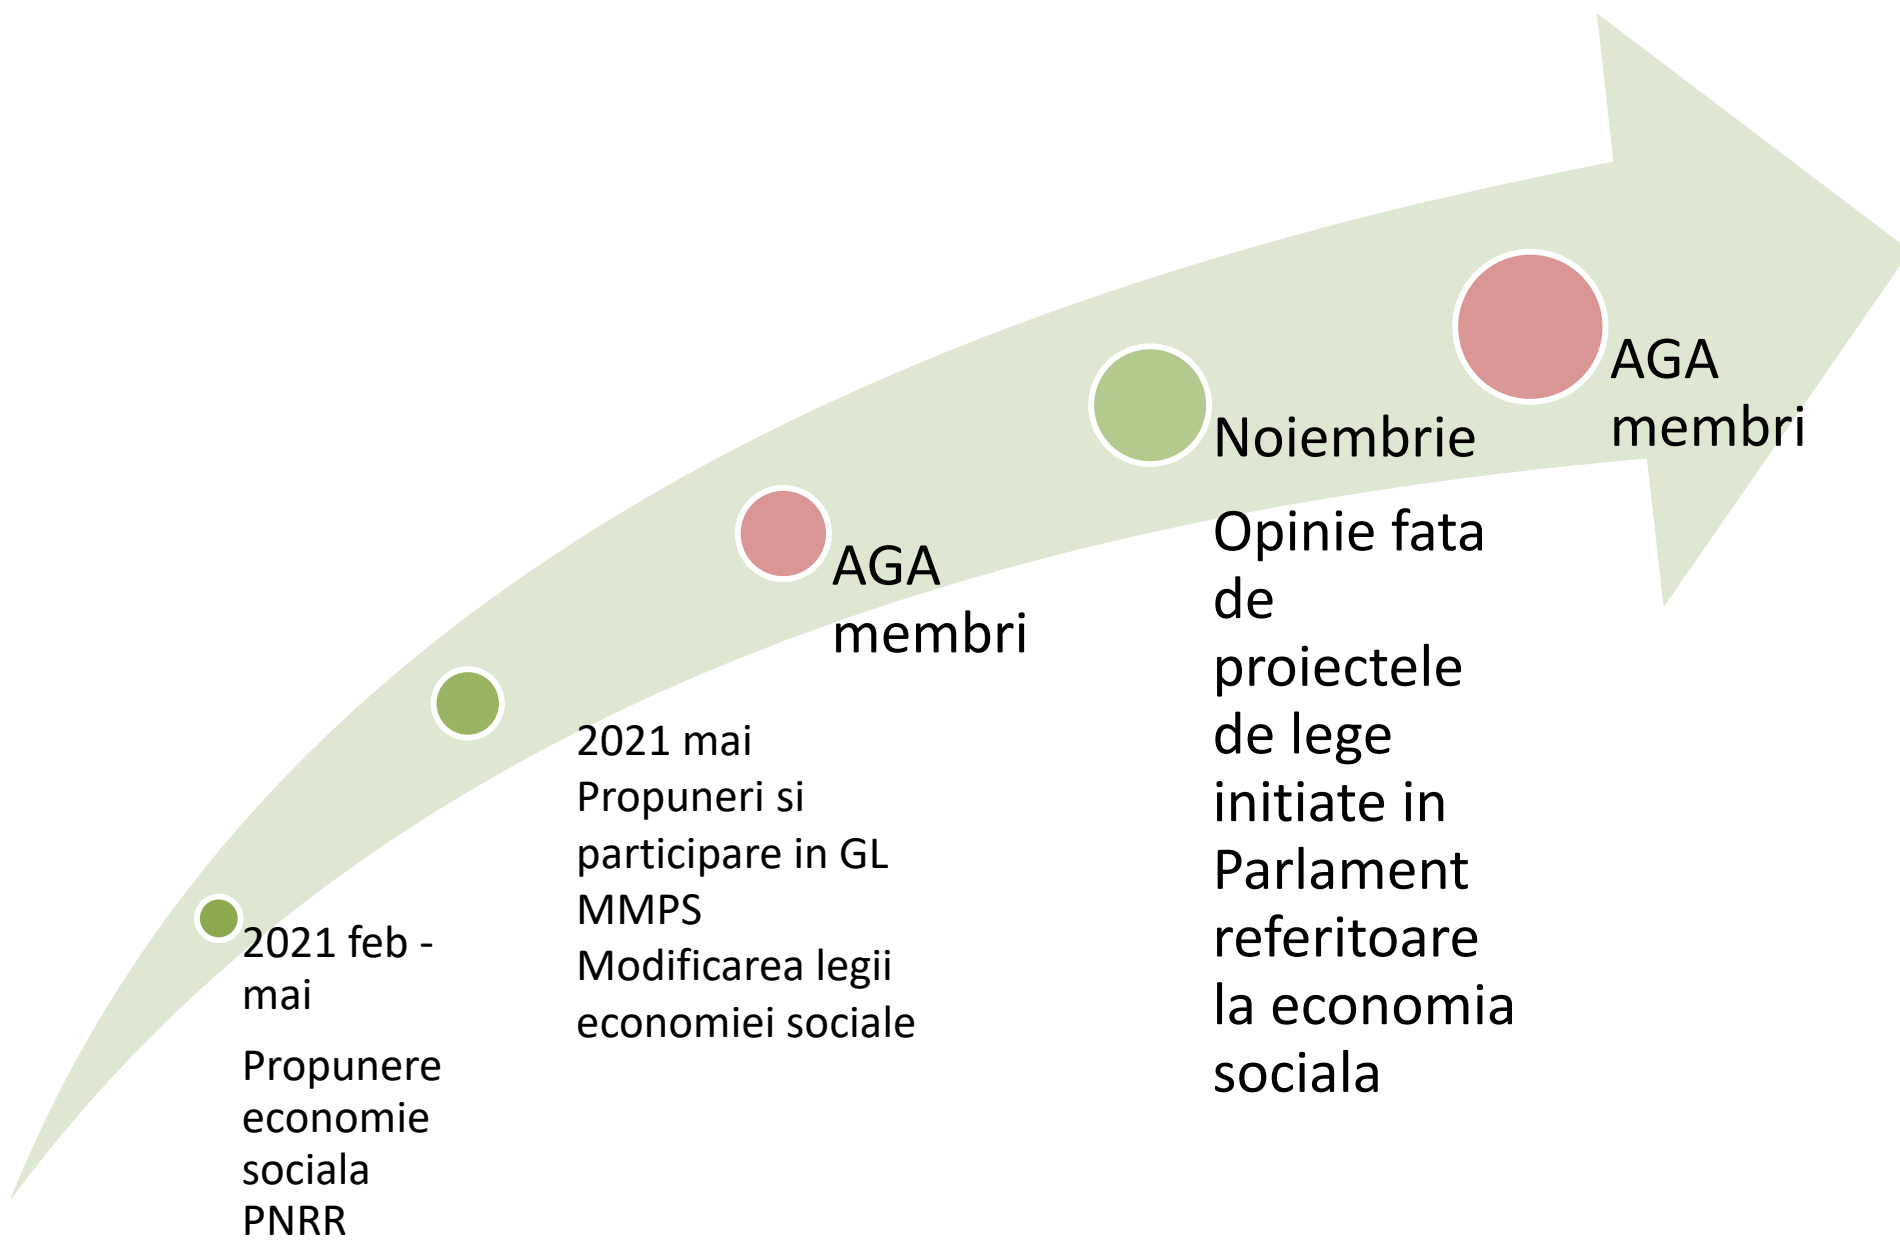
2021 feb - mai

Propunere economie sociala PNRR

2021 mai Propuneri si participare in GL MMPS Modificarea legii economiei sociale

AGA membri

Noiembrie

Opinie fata de proiectele de lege initiate in Parlament referitoare la economia sociala

AGA membri